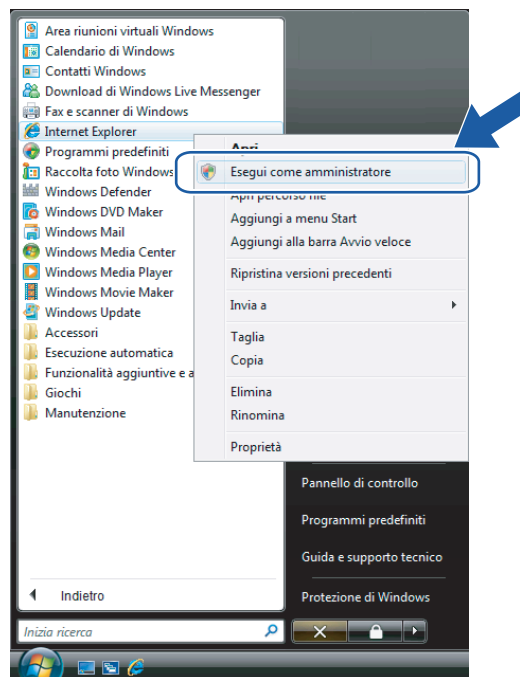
Area riunioni virtuali Windows
Calendario di Windows
Contatti Windows
Download di Windows Live Messenger
Fax e scanner di Windows
Internet Explorer
Programmi predefiniti
Raccolta foto Windows
Windows Defender
Windows DVD Maker
Windows Mail
Windows Media Center
Windows Media Player
Windows Movie Maker
Windows Update
Accessori
Esecuzione automatica
Funzionalità aggiuntive e a
Giochi
Manutenzione

Indietro

Inizia ricerca

Apri
Esegui come amministratore
Apri percorso file
Aggiungi a menu Start
Aggiungi alla barra Avvio veloce
Ripristina versioni precedenti
Invia a
Taglia
Copia
Elimina
Rinomina
Proprietà

Pannello di controllo
Programmi predefiniti
Guida e supporto tecnico
Protezione di Windows